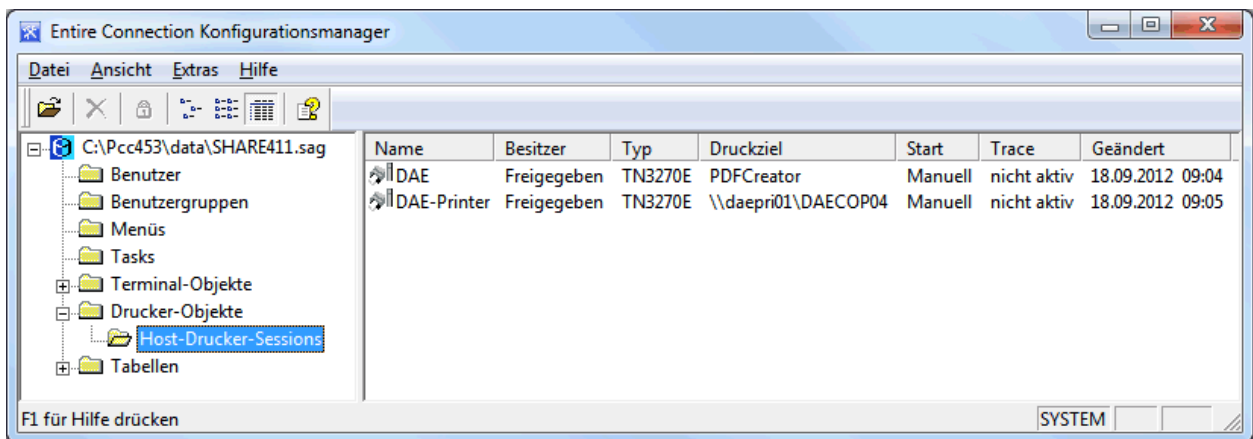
Entire Connection Konfigurationsmanager

Datei Ansicht Extras Hilfe

C:\Pcc453\data\SHARE411.sag
Benutzer
Benutzergruppen
Menüs
Tasks
Terminal-Objekte
Drucker-Objekte
Host-Drucker-Sessions
Tabellen

| Name | Besitzer | Typ | Druckziel | Start | Trace | Geändert |
|---|---|---|---|---|---|---|
| DAE | Freigegeben | TN3270E | PDFCreator | Manuell | nicht aktiv | 18.09.2012 09:04 |
| DAE-Printer | Freigegeben | TN3270E | \\daepri01\DAECOP04 | Manuell | nicht aktiv | 18.09.2012 09:05 |

F1 für Hilfe drücken
SYSTEM